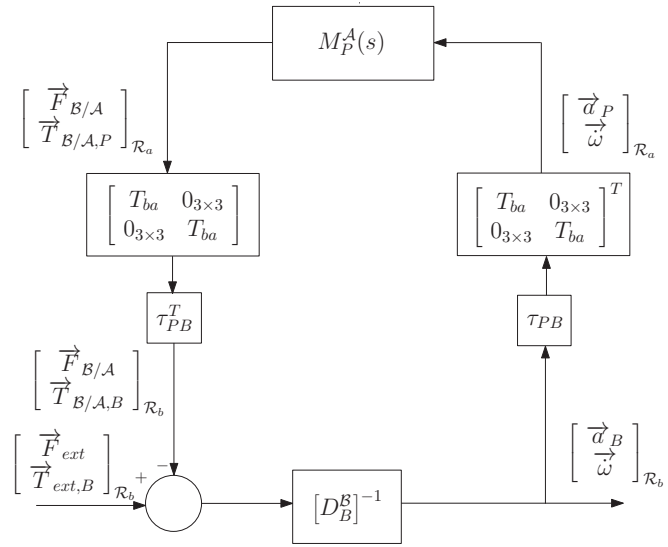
$M_P^{\mathcal{A}}(s)$

$\begin{bmatrix} \overrightarrow{F}_{\mathcal{B}/\mathcal{A}} \\ \overrightarrow{T}_{\mathcal{B}/\mathcal{A},P} \end{bmatrix}_{\mathcal{R}_a}$

$\begin{bmatrix} \overrightarrow{a}_P \\ \dot{\overrightarrow{\omega}} \end{bmatrix}_{\mathcal{R}_a}$

$\begin{bmatrix} T_{ba} & 0_{3\times3} \\ 0_{3\times3} & T_{ba} \end{bmatrix}$

$\begin{bmatrix} T_{ba} & 0_{3\times3} \\ 0_{3\times3} & T_{ba} \end{bmatrix}^T$

$\tau_{PB}^T$

$\tau_{PB}$

$\begin{bmatrix} \overrightarrow{F}_{\mathcal{B}/\mathcal{A}} \\ \overrightarrow{T}_{\mathcal{B}/\mathcal{A},B} \end{bmatrix}_{\mathcal{R}_b}$

$\begin{bmatrix} \overrightarrow{F}_{ext} \\ \overrightarrow{T}_{ext,B} \end{bmatrix}_{\mathcal{R}_b}$

$+$

$-$

$[D_B^{\mathcal{B}}]^{-1}$

$\begin{bmatrix} \overrightarrow{a}_B \\ \dot{\overrightarrow{\omega}} \end{bmatrix}_{\mathcal{R}_b}$